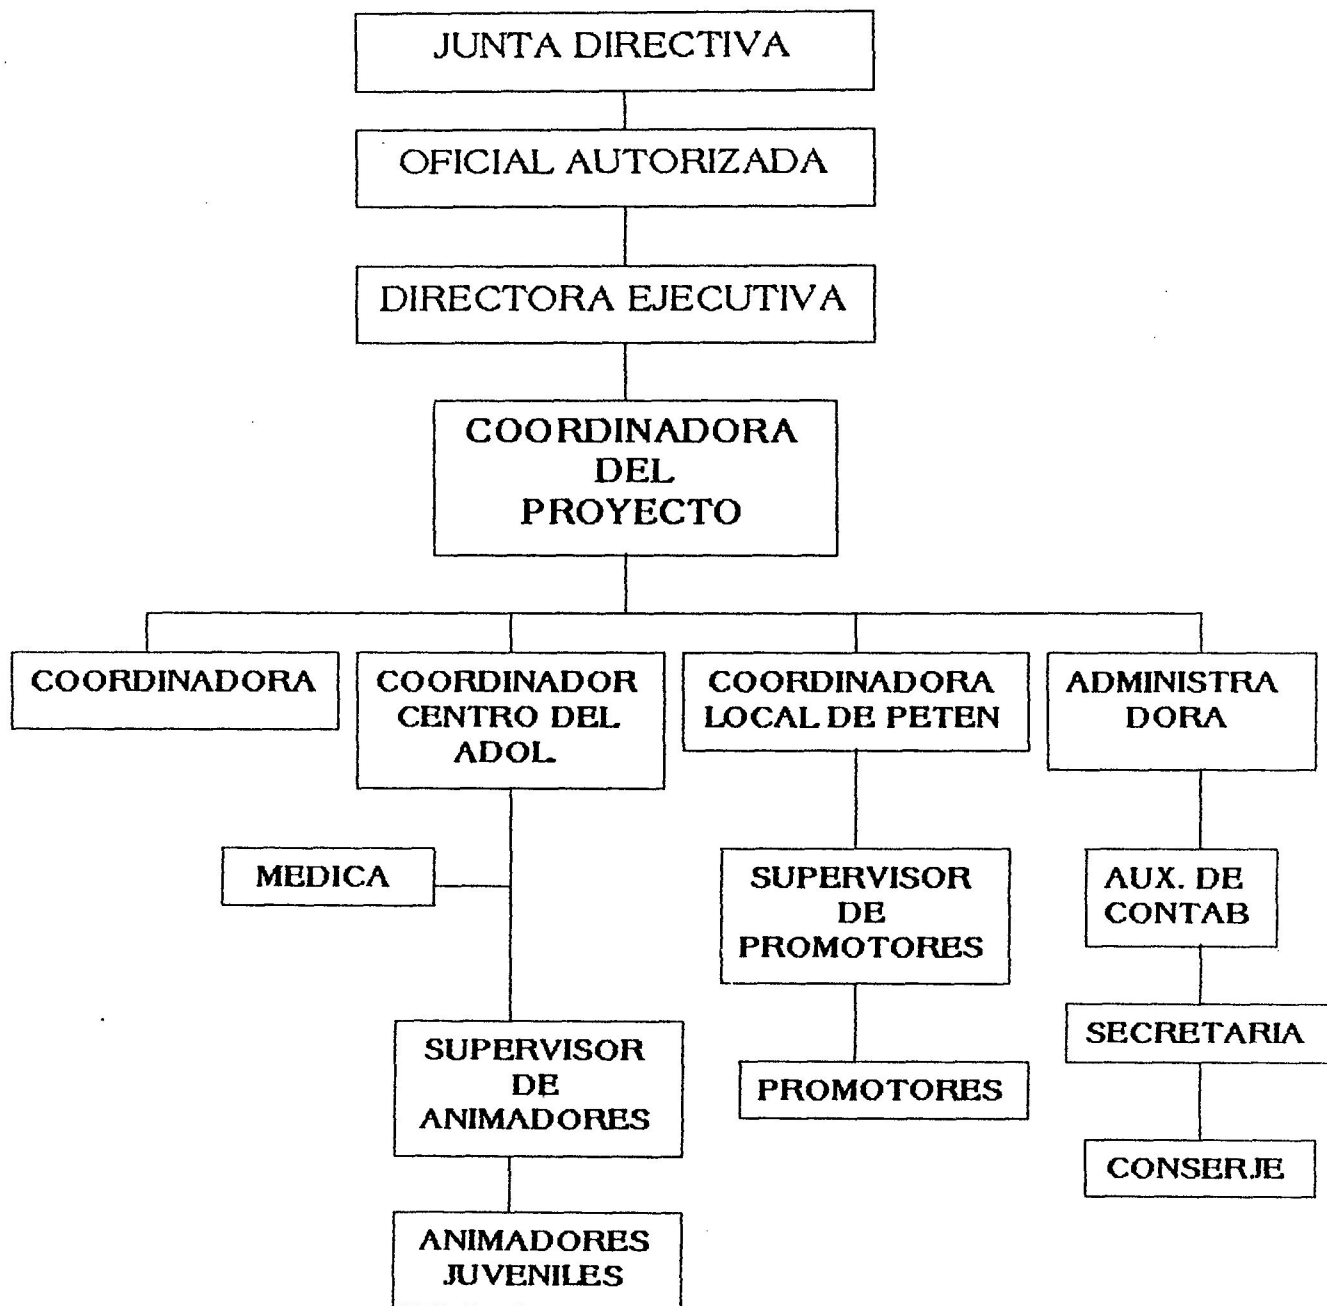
JUNTA DIRECTIVA

OFICIAL AUTORIZADA

DIRECTORA EJECUTIVA

COORDINADORA DEL PROYECTO

COORDINADORA

COORDINADOR CENTRO DEL ADOL.

MEDICA

SUPERVISOR DE ANIMADORES

ANIMADORES JUVENILES

COORDINADORA LOCAL DE PETEN

SUPERVISOR DE PROMOTORES

PROMOTORES

ADMINISTRA DORA

AUX. DE CONTAB

SECRETARIA

CONSERJE